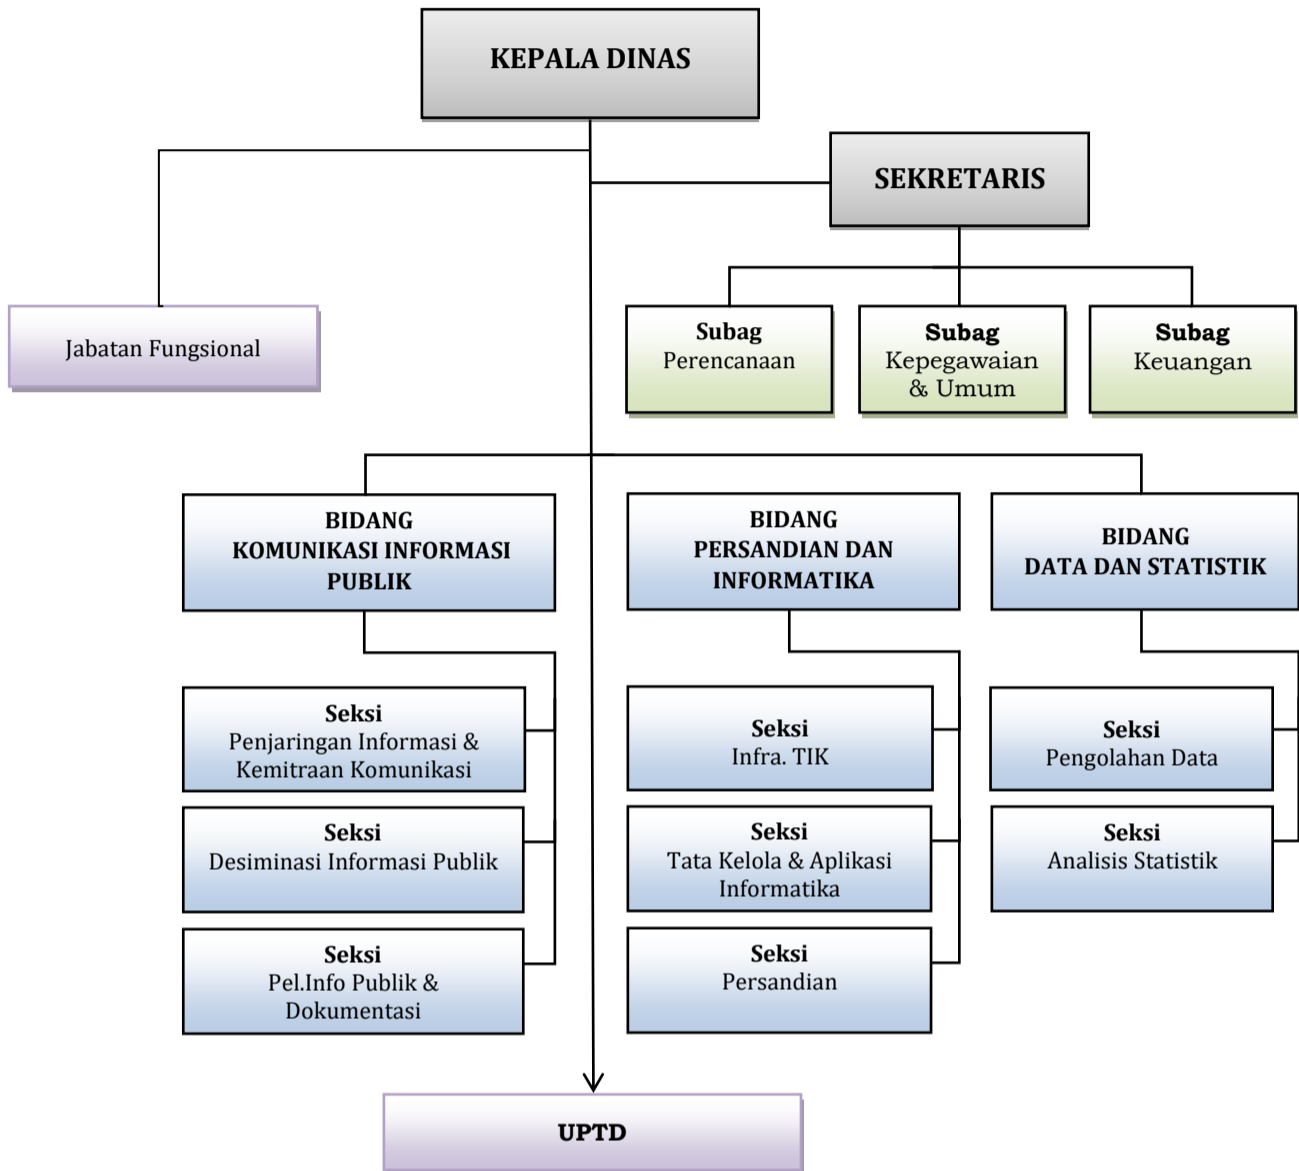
KEPALA DINAS

SEKRETARIS

Jabatan Fungsional

Subag
Perencanaan

Subag
Kepegawaian & Umum

Subag
Keuangan

BIDANG
KOMUNIKASI INFORMASI PUBLIK

BIDANG
PERSANDIAN DAN INFORMATIKA

BIDANG
DATA DAN STATISTIK

Seksi
Penjaringan Informasi & Kemitraan Komunikasi

Seksi
Desiminasi Informasi Publik

Seksi
Pel.Info Publik & Dokumentasi

Seksi
Infra. TIK

Seksi
Tata Kelola & Aplikasi Informatika

Seksi
Persandian

Seksi
Pengolahan Data

Seksi
Analisis Statistik

UPTD